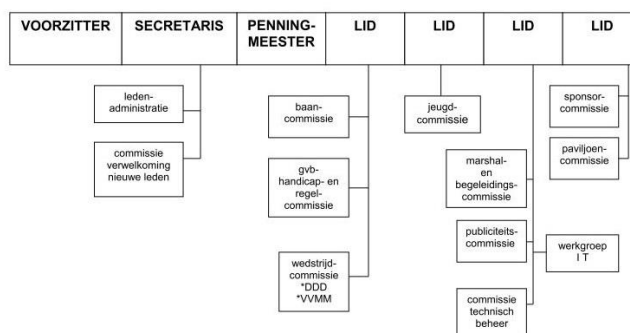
| VOORZITTER | SECRETARIS | PENNINGMEESTER | LID | LID | LID | LID |
|---|---|---|---|---|---|---|

ledenadministratie

commissie verwelkoming nieuwe leden

baancommissie

gvb-handicap- en regelcommissie

wedstrijdcommissie
*DDD
*VVMM

jeugdcommissie

marshal- en begeleidingscommissie

publiciteitscommissie

werkgroep I T

commissie technisch beheer

sponsorcommissie

paviljoencommissie